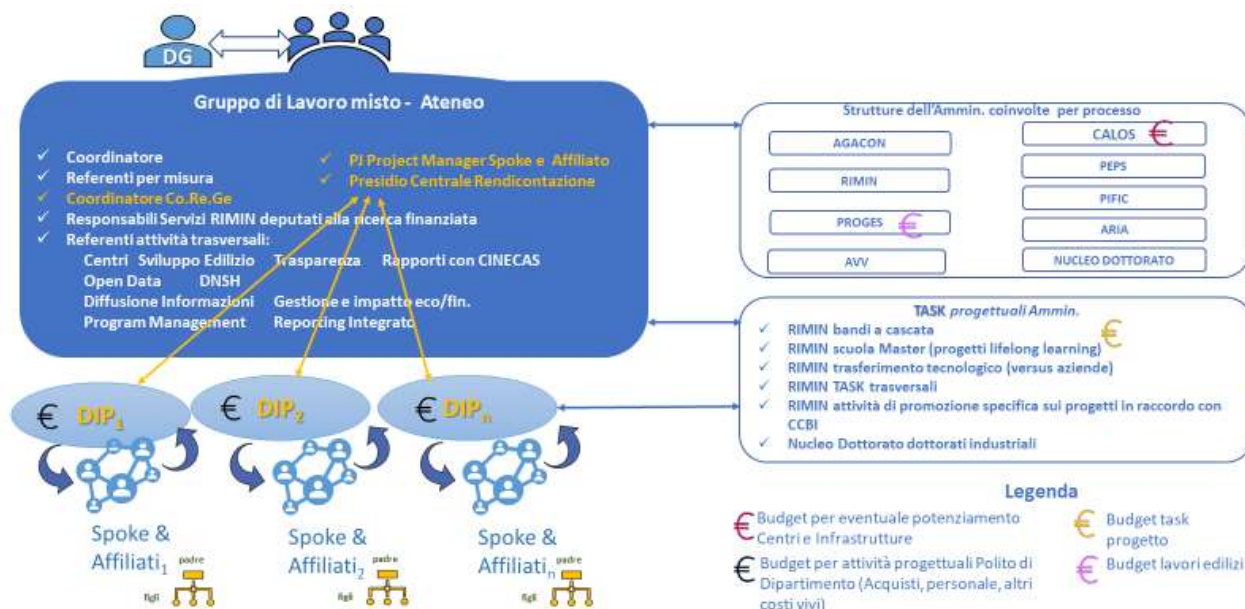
DG

Gruppo di Lavoro misto - Ateneo

✓ Coordinatore
✓ Referenti per misura
✓ Coordinatore Co.Re.Ge
✓ Responsabili Servizi RIMIN deputati alla ricerca finanziata
✓ Referenti attività trasversali:
Centri Sviluppo Edilizio Trasparenza Rapporti con CINECAS
Open Data DNSH
Diffusione Informazioni Gestione e impatto eco/fin.
Program Management Reporting Integrato

✓ PJ Project Manager Spoke e Affiliato
✓ Presidio Centrale Rendicontazione

Strutture dell'Ammin. coinvolte per processo
AGACON
RIMIN
PROGES €
AVV
CALOS €
PEPS
PIFIC
ARIA
NUCLEO DOTTORATO

TASK progettuali Ammin.
✓ RIMIN bandi a cascata
✓ RIMIN scuola Master (progetti lifelong learning)
✓ RIMIN trasferimento tecnologico (versus aziende)
✓ RIMIN TASK trasversali
✓ RIMIN attività di promozione specifica sui progetti in raccordo con CCBI
✓ Nucleo Dottorato dottorati industriali
€

€ $DIP_1$
€ $DIP_2$
€ $DIP_n$

Spoke & $Affiliati_1$ padre figli
Spoke & $Affiliati_2$ padre figli
Spoke & $Affiliati_n$ padre figli

Legenda
€ Budget per eventuale potenziamento Centri e Infrastrutture
€ Budget task progetto
€ Budget per attività progettuali Polito di Dipartimento (Acquisti, personale, altri costi vivi)
€ Budget lavori edilizi